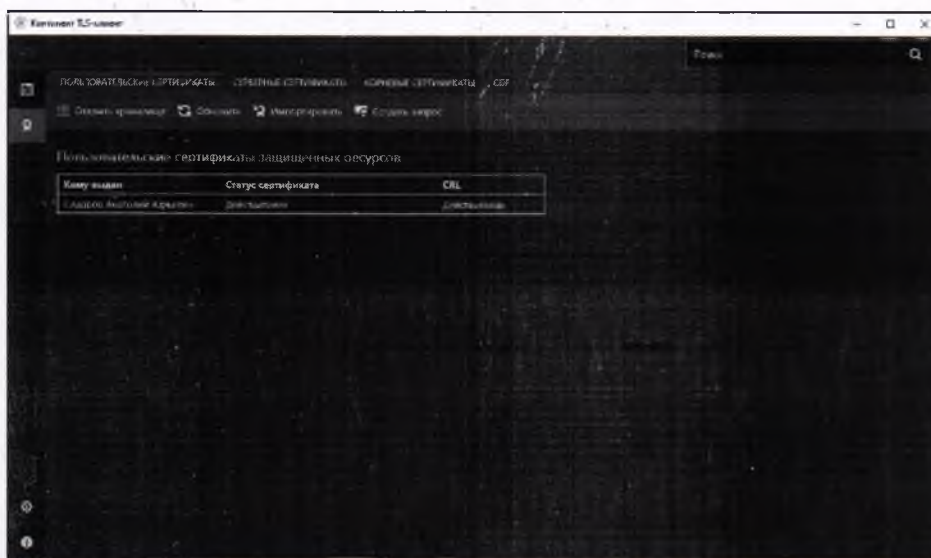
Континент TLS-клиент

Поиск

ПОЛЬЗОВАТЕЛЬСКИЕ СЕРТИФИКАТЫ   СЕРВЕРНЫЕ СЕРТИФИКАТЫ   КОРНЕВЫЕ СЕРТИФИКАТЫ   CDP

Открыть хранилище   Обновить   Импортировать   Создать запрос

Пользовательские сертификаты защищенных ресурсов

| Кому выдан | Статус сертификата | CRL |
|---|---|---|
| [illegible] | Действителен | Действителен |